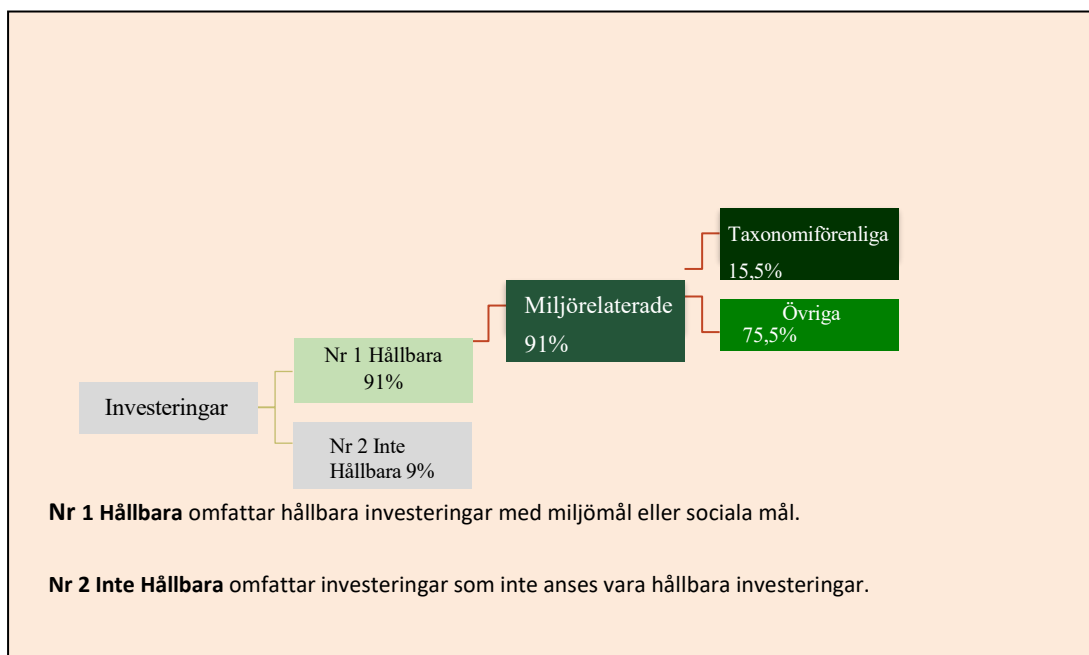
Taxonomiförenliga
15,5%

Miljörelaterade
91%

Övriga
75,5%

Nr 1 Hållbara
91%

Investeringar

Nr 2 Inte Hållbara 9%

**Nr 1 Hållbara** omfattar hållbara investeringar med miljömål eller sociala mål.

**Nr 2 Inte Hållbara** omfattar investeringar som inte anses vara hållbara investeringar.